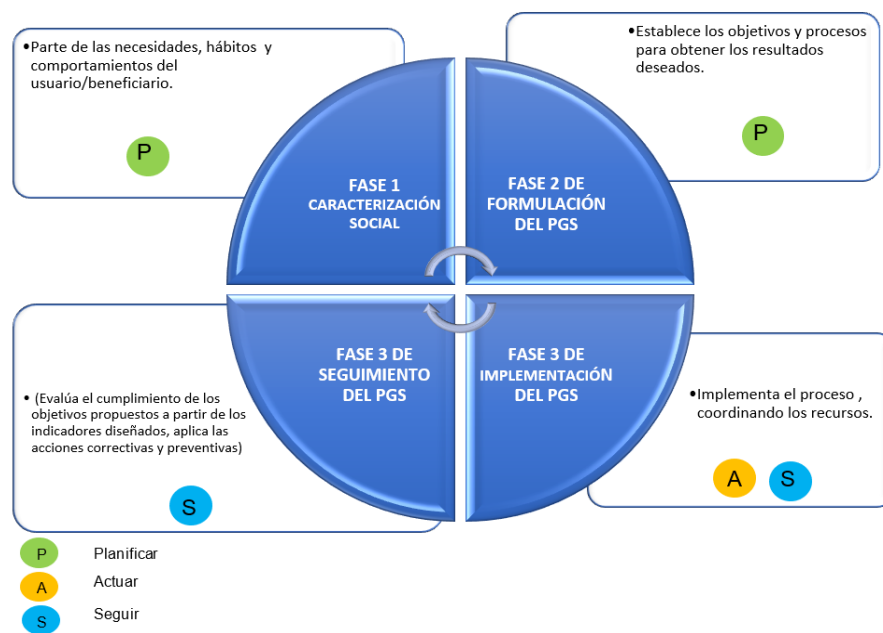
•Parte de las necesidades, hábitos y comportamientos del usuario/beneficiario.

P

•Establece los objetivos y procesos para obtener los resultados deseados.

P

FASE 1
CARACTERIZACIÓN SOCIAL

FASE 2 DE FORMULACIÓN DEL PGS

FASE 3 DE SEGUIMIENTO DEL PGS

FASE 3 DE IMPLEMENTACIÓN DEL PGS

• (Evalúa el cumplimiento de los objetivos propuestos a partir de los indicadores diseñados, aplica las acciones correctivas y preventivas)

S

•Implementa el proceso , coordinando los recursos.

A S

P Planificar
A Actuar
S Seguir